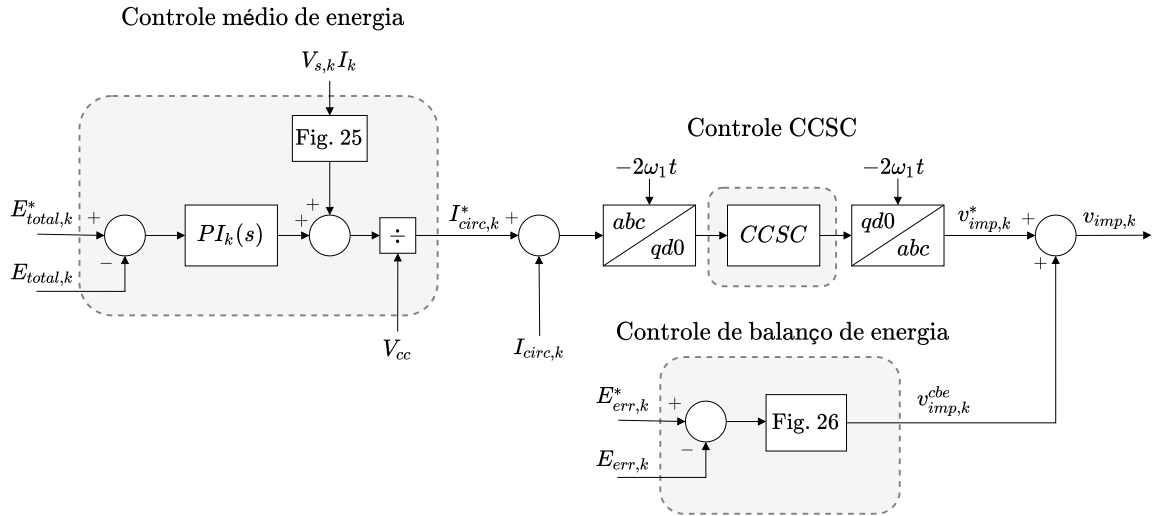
Controle médio de energia

$V_{s,k}I_k$

Fig. 25

$E^*_{total,k}$ +

$E_{total,k}$ −

$PI_k(s)$

+

+

$\div$

$V_{cc}$

$I^*_{circ,k}$ +

$I_{circ,k}$

Controle CCSC

$-2\omega_1 t$

$abc$

$qd0$

$CCSC$

$-2\omega_1 t$

$qd0$

$abc$

$v^*_{imp,k}$ +

$v_{imp,k}$

+

Controle de balanço de energia

$E^*_{err,k}$ +

$E_{err,k}$ −

Fig. 26

$v^{cbe}_{imp,k}$